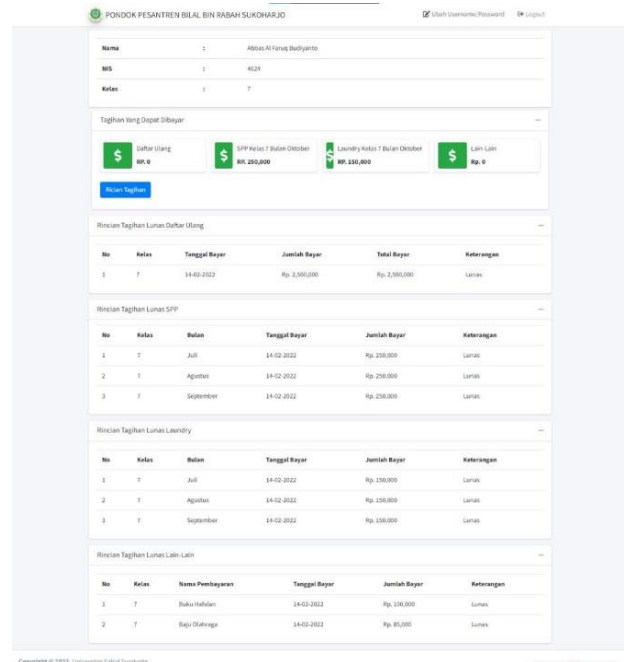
PONDOK PESANTREN BILAL BIN RABAH SUKOHARJO

Ubah Username/Password  Logout

| | | |
|---|---|---|
| Nama | : | Abbas Al Faruq Budiyanto |
| NIS | : | 4624 |
| Kelas | : | 7 |

Tagihan Yang Dapat Dibayar

Daftar Ulang RP. 0

SPP Kelas 7 Bulan Oktober RP. 250,000

Laundry Kelas 7 Bulan Oktober RP. 150,000

Lain-Lain Rp. 0

Rician Tagihan

Rincian Tagihan Lunas Daftar Ulang

| No | Kelas | Tanggal Bayar | Jumlah Bayar | Total Bayar | Keterangan |
|---|---|---|---|---|---|
| 1 | 7 | 14-02-2022 | Rp. 2,560,000 | Rp. 2,560,000 | Lunas |

Rincian Tagihan Lunas SPP

| No | Kelas | Bulan | Tanggal Bayar | Jumlah Bayar | Keterangan |
|---|---|---|---|---|---|
| 1 | 7 | Juli | 14-02-2022 | Rp. 250,000 | Lunas |
| 2 | 7 | Agustus | 14-02-2022 | Rp. 250,000 | Lunas |
| 3 | 7 | September | 14-02-2022 | Rp. 250,000 | Lunas |

Rincian Tagihan Lunas Laundry

| No | Kelas | Bulan | Tanggal Bayar | Jumlah Bayar | Keterangan |
|---|---|---|---|---|---|
| 1 | 7 | Juli | 14-02-2022 | Rp. 150,000 | Lunas |
| 2 | 7 | Agustus | 14-02-2022 | Rp. 150,000 | Lunas |
| 3 | 7 | September | 14-02-2022 | Rp. 150,000 | Lunas |

Rincian Tagihan Lunas Lain-Lain

| No | Kelas | Nama Pembayaran | Tanggal Bayar | Jumlah Bayar | Keterangan |
|---|---|---|---|---|---|
| 1 | 7 | Buku Hafalan | 14-02-2022 | Rp. 100,000 | Lunas |
| 2 | 7 | Baju Olahraga | 14-02-2022 | Rp. 85,000 | Lunas |

Copyright © 2022 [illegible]